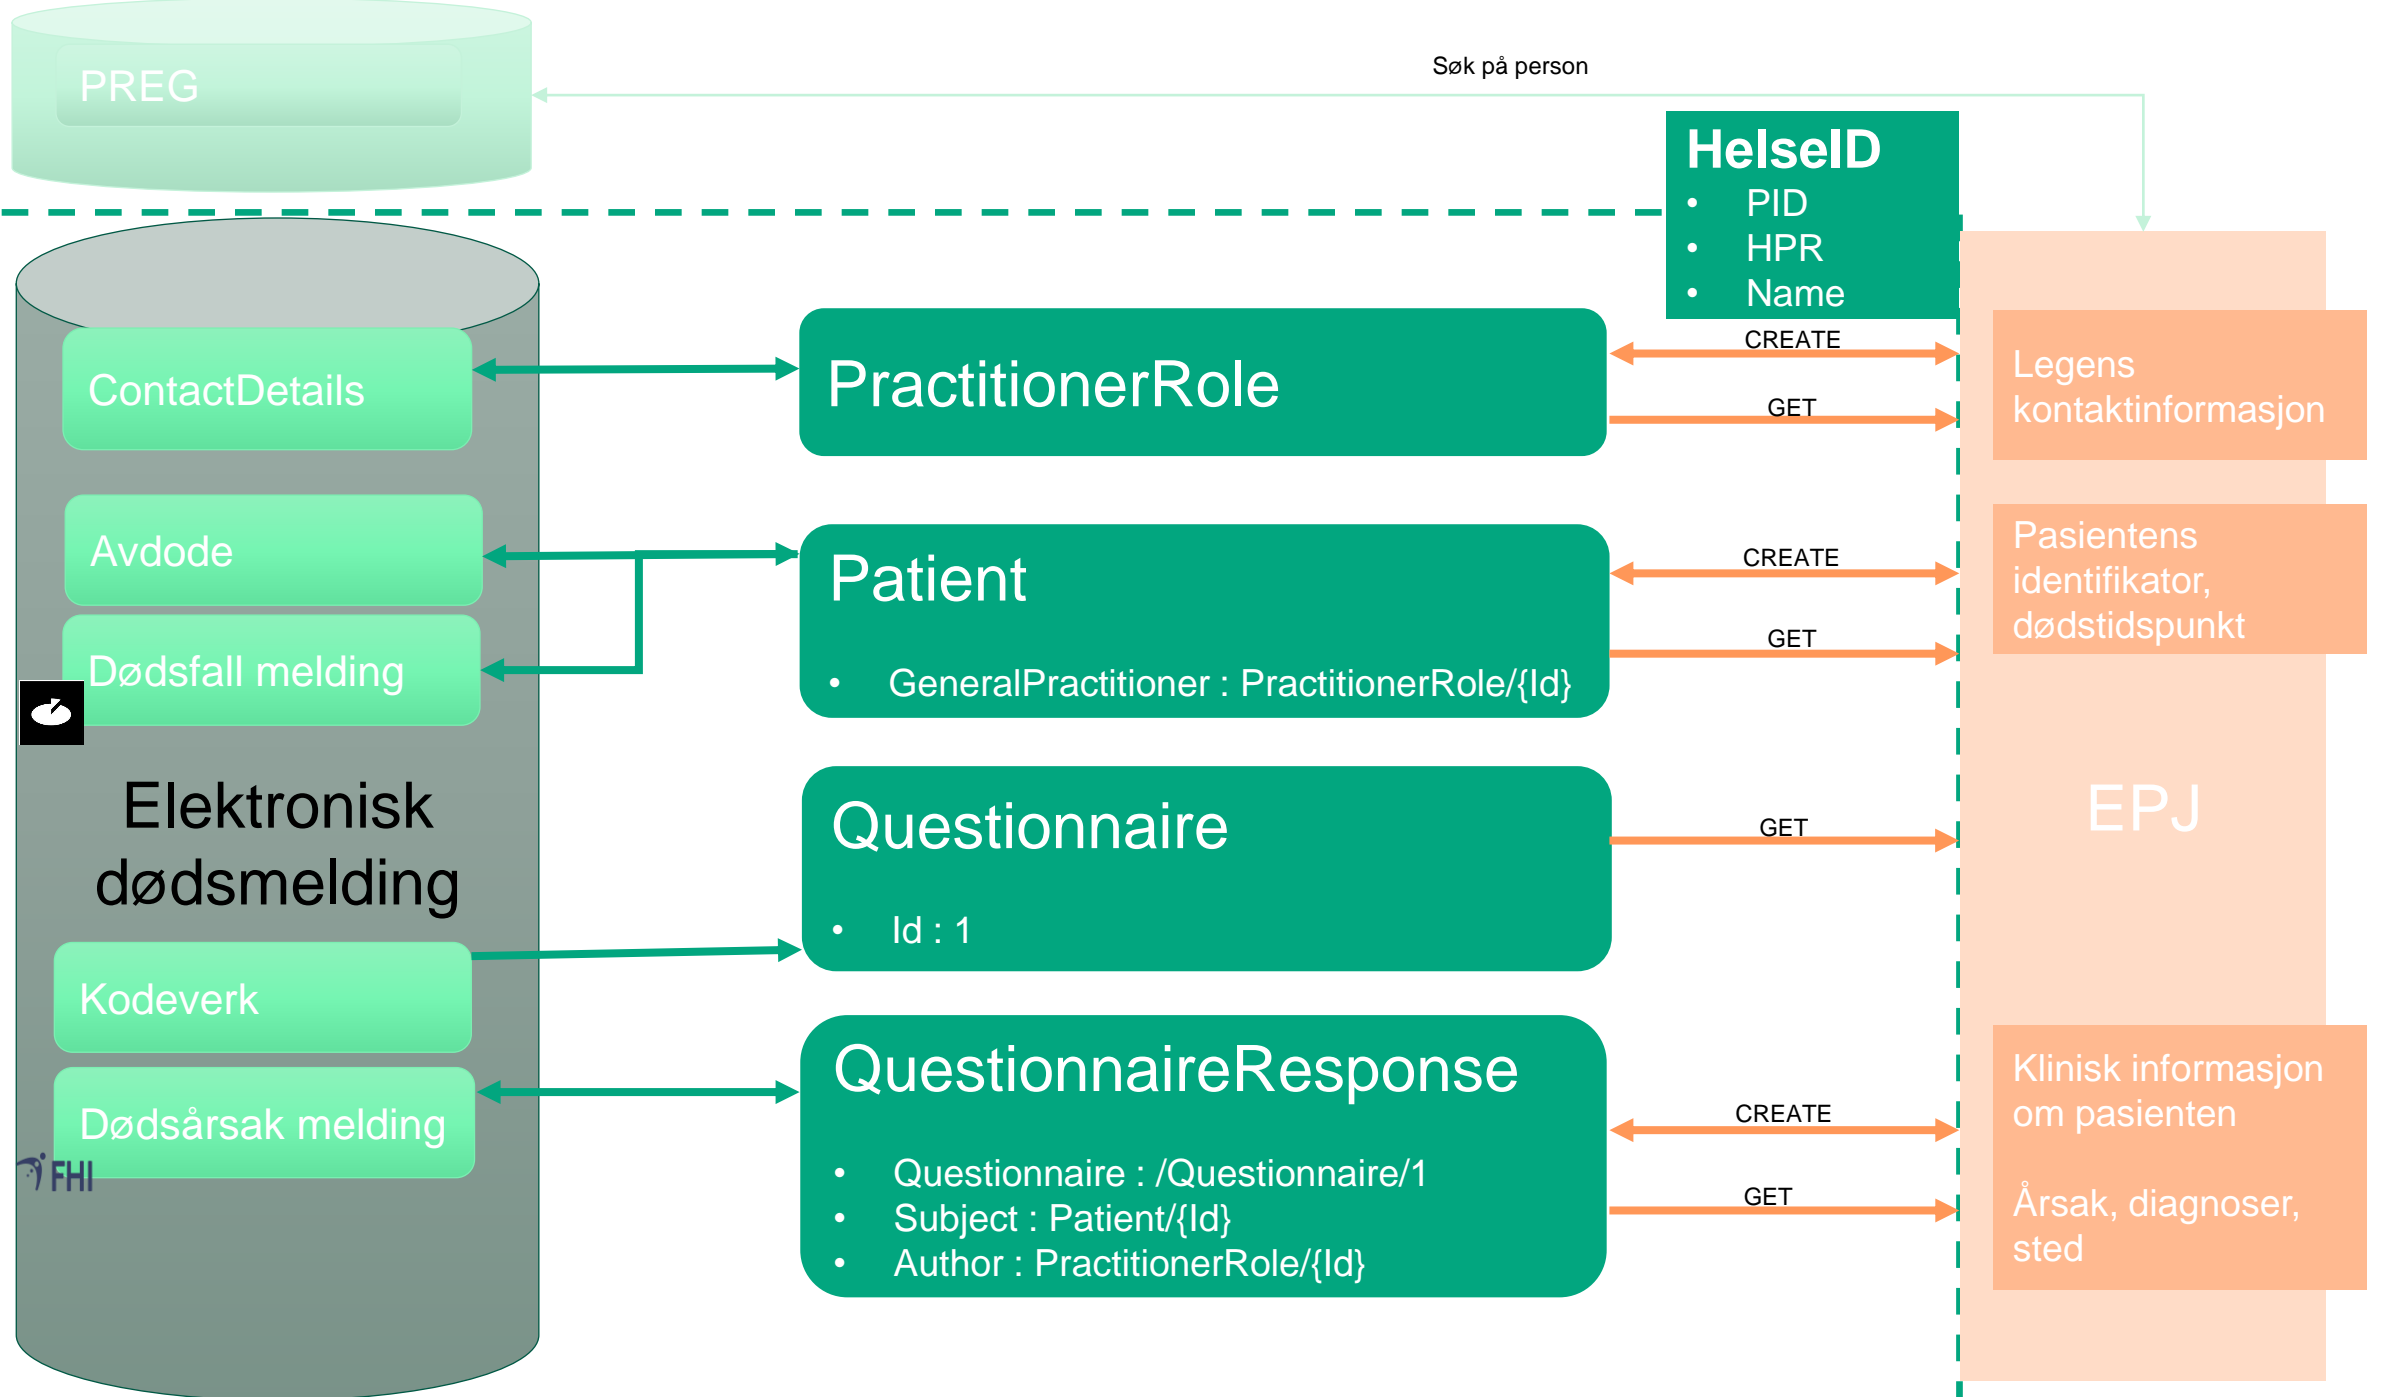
PREG

Søk på person

HelseID
- PID
- HPR
- Name

ContactDetails

Avdode

Dødsfall melding

Elektronisk dødsmelding

Kodeverk

Dødsårsak melding

FHI

PractitionerRole

Patient
- GeneralPractitioner : PractitionerRole/{Id}

Questionnaire
- Id : 1

QuestionnaireResponse
- Questionnaire : /Questionnaire/1
- Subject : Patient/{Id}
- Author : PractitionerRole/{Id}

CREATE

GET

CREATE

GET

GET

CREATE

GET

Legens kontaktinformasjon

Pasientens identifikator, dødstidspunkt

EPJ

Klinisk informasjon om pasienten

Årsak, diagnoser, sted